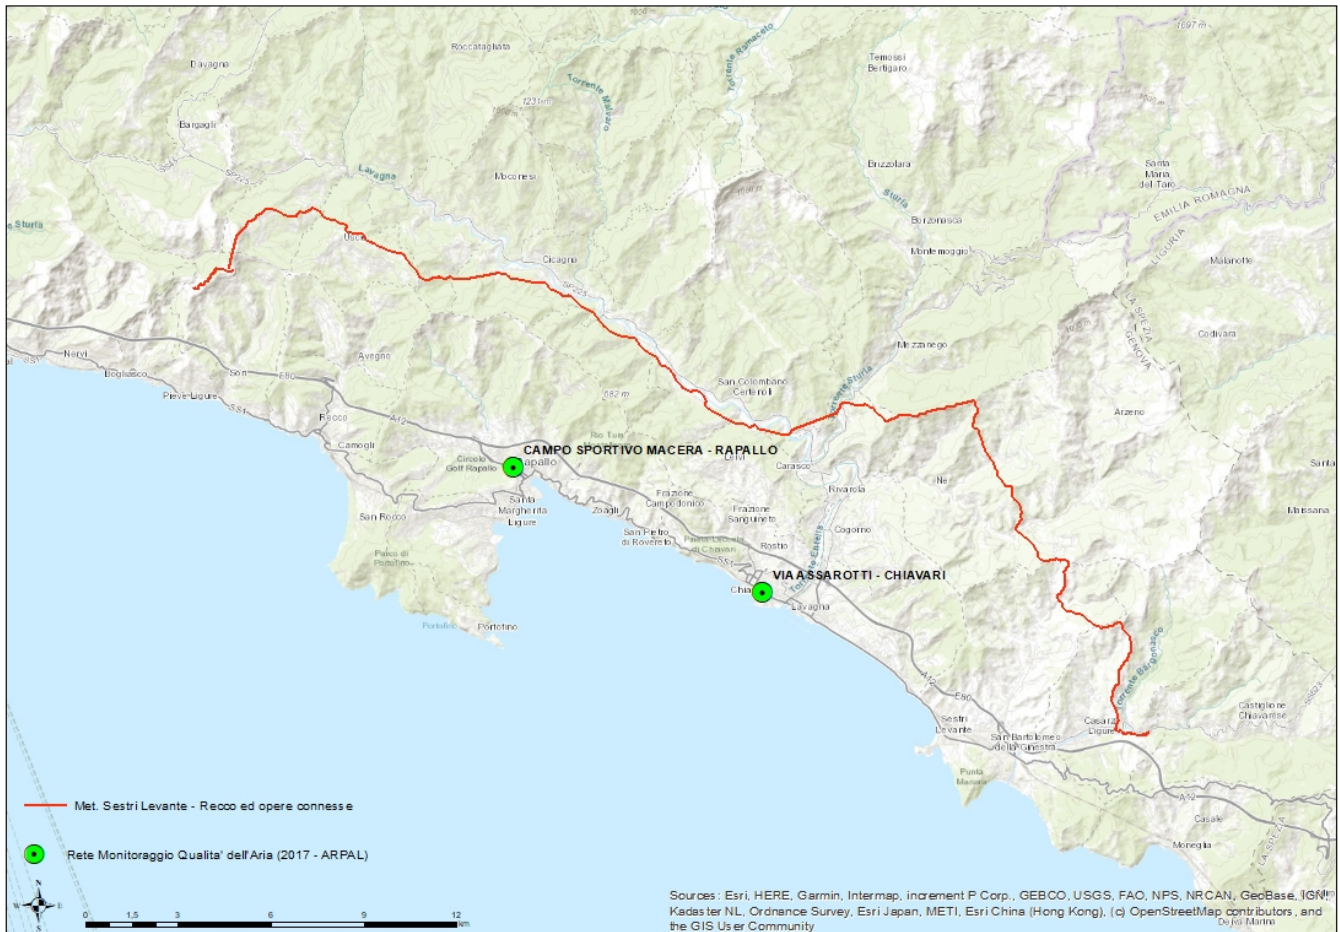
Roccatagliata
Davagna
Bargagli
Torrente Malvaro
Torrente Ramaceto
Temossi
Borzonasca
1097 m
1231 m
Lavagna
Moconesi
Sturia
Uscio
Cicagna
Brizzolara
Sturla
Santa Maria del Taro
EMILIA ROMAGNA
LIGURIA
Borzonasca
Montemoggio
Malanotte
Codivara
LA SPEZIA
GENOVA
Mezzanego
Nervi
Bogliasco
Avegno
Sori
Pieve Ligure
Recco
Camogli
682 m
San Colombano Certenoli
Torrente Sturla
Arzeno
Santa
CAMPO SPORTIVO MACERA - RAPALLO
Circolo Golf Rapallo
Rapallo
Leivi
Carasco
Santa Margherita Ligure
San Rocco
Zoagli
Frazione Campodonico
Frazione Sanguineto
Rivarola
Ne
Massana
San Pietro di Rovereto
Cogorno
Parco di Portofino
Rostio
VIA ASSAROTTI - CHIAVARI
Chiavari
Lavagna
Portofino
Portotino
Torrente Bargonasca
Castiglione Chiavarese
Sestri Levante
San Bartolomeo della Ginestra
Casarza Ligure
Punta Manara
A12
E80
Casale
Moneglia
Met. Sestri Levante - Recco ed opere connesse
Rete Monitoraggio Qualita' dell'Aria (2017 - ARPAL)
0 1,5 3 6 9 12 Km
Sources: Esri, HERE, Garmin, Intermap, increment P Corp., GEBCO, USGS, FAO, NPS, NRCAN, GeoBase, IGN, Kadaster NL, Ordnance Survey, Esri Japan, METI, Esri China (Hong Kong), (c) OpenStreetMap contributors, and the GIS User Community